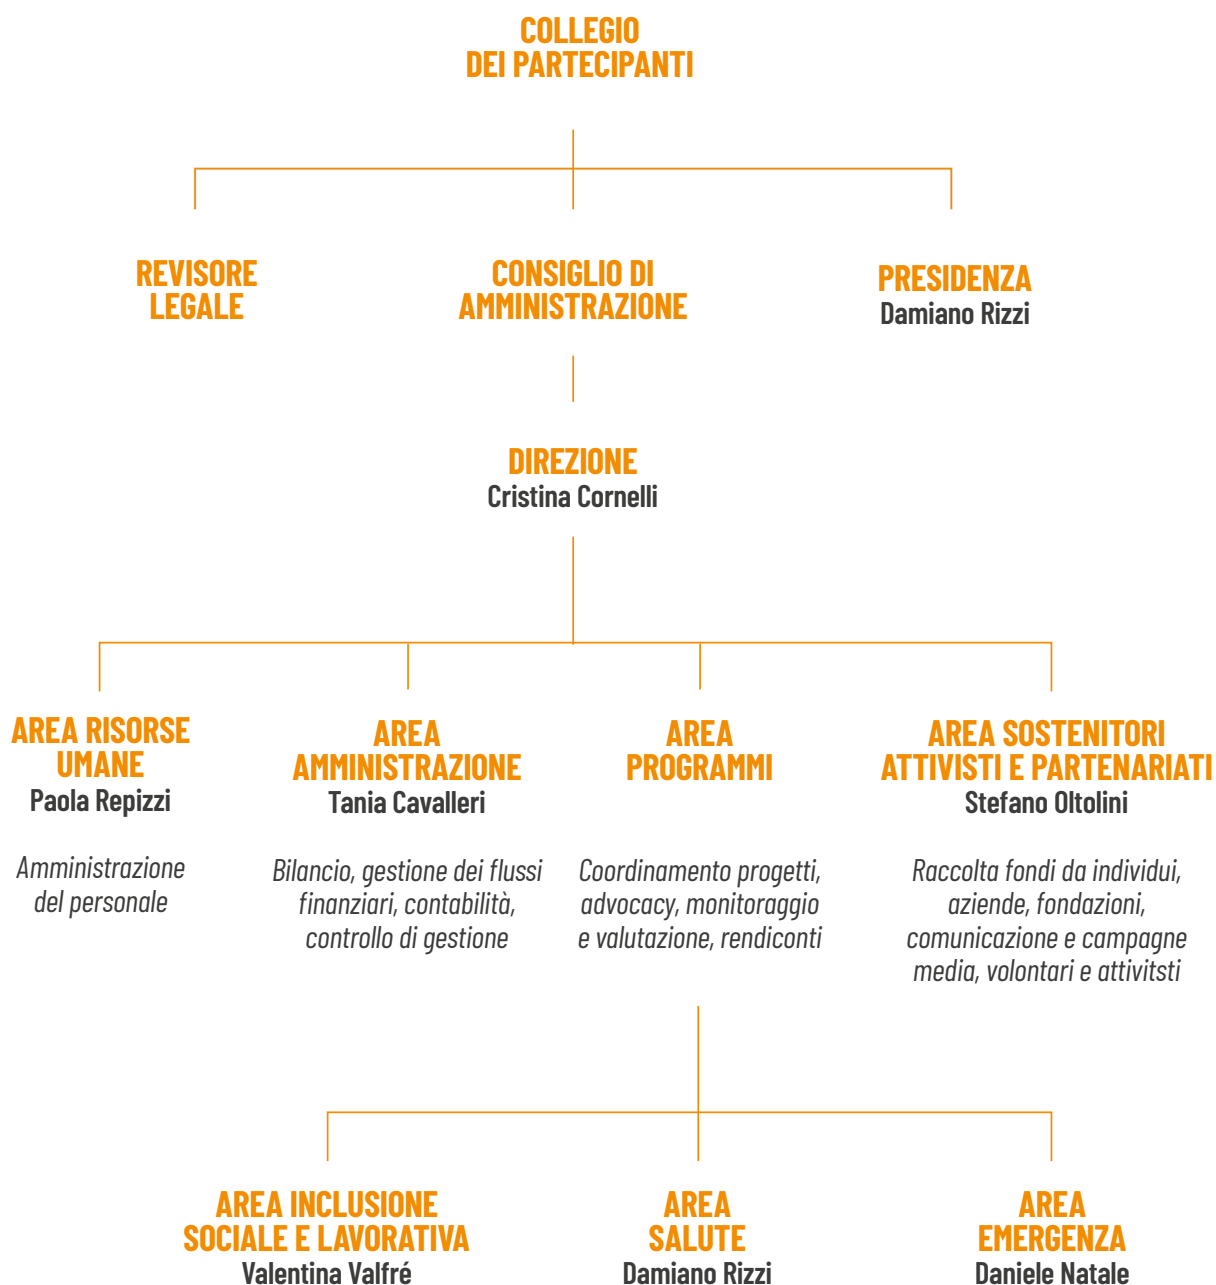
COLLEGIO DEI PARTECIPANTI

REVISORE LEGALE

CONSIGLIO DI AMMINISTRAZIONE

PRESIDENZA
Damiano Rizzi

DIREZIONE
Cristina Cornelli

AREA RISORSE UMANE
Paola Repizzi

Amministrazione del personale

AREA AMMINISTRAZIONE
Tania Cavalleri

Bilancio, gestione dei flussi finanziari, contabilità, controllo di gestione

AREA PROGRAMMI

Coordinamento progetti, advocacy, monitoraggio e valutazione, rendiconti

AREA SOSTENITORI ATTIVISTI E PARTENARIATI
Stefano Oltolini

Raccolta fondi da individui, aziende, fondazioni, comunicazione e campagne media, volontari e attivitsti

AREA INCLUSIONE SOCIALE E LAVORATIVA
Valentina Valfré

AREA SALUTE
Damiano Rizzi

AREA EMERGENZA
Daniele Natale